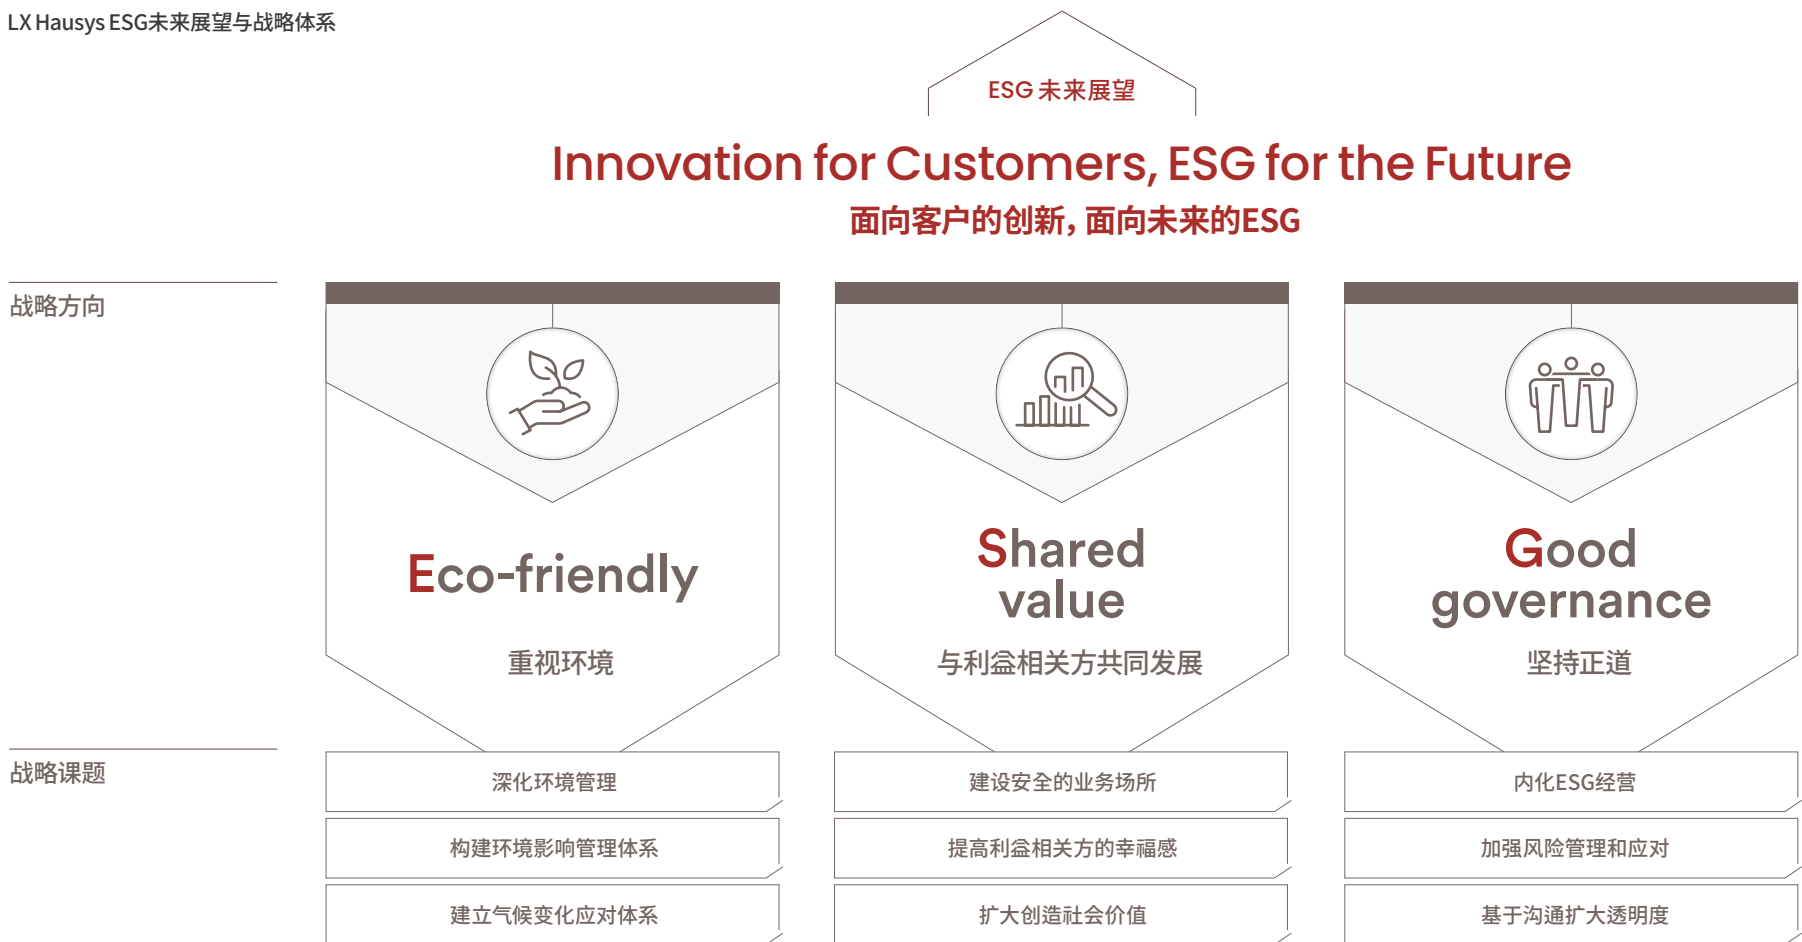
LX Hausys ESG未来展望与战略体系

ESG 未来展望

Innovation for Customers, ESG for the Future

面向客户的创新，面向未来的ESG

战略方向

Eco-friendly

重视环境

Shared value

与利益相关方共同发展

Good governance

坚持正道

战略课题

深化环境管理

构建环境影响管理体系

建立气候变化应对体系

建设安全的业务场所

提高利益相关方的幸福感

扩大创造社会价值

内化ESG经营

加强风险管理和应对

基于沟通扩大透明度